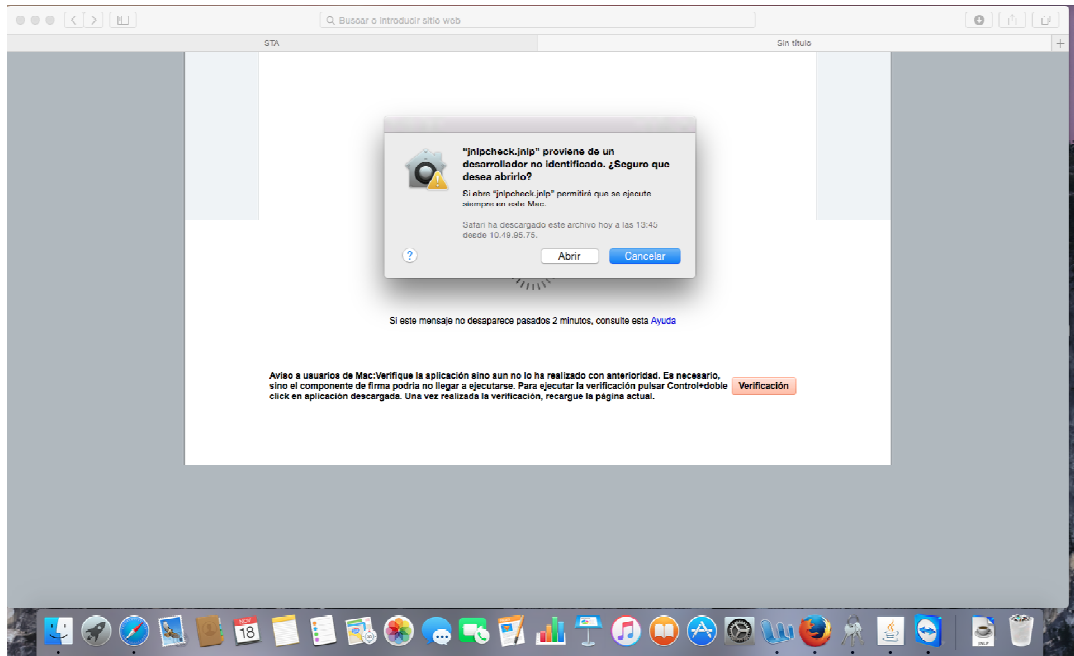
Buscar o introducir sitio web

STA

Sin título

"jnlpcheck.jnlp" proviene de un desarrollador no identificado. ¿Seguro que desea abrirlo?

Si abre "jnlpcheck.jnlp" permitirá que se ejecute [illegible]

Safari ha descargado este archivo hoy a las 13:45 desde 10.19.95.75.

?

Abrir

Cancelar

Si este mensaje no desaparece pasados 2 minutos, consulte esta Ayuda

Aviso a usuarios de Mac:Verifique la aplicación sino aun no lo ha realizado con anterioridad. Es necesario, sino el componente de firma podria no llegar a ejecutarse. Para ejecutar la verificación pulsar Control+doble click en aplicación descargada. Una vez realizada la verificación, recargue la página actual.

Verificación

18